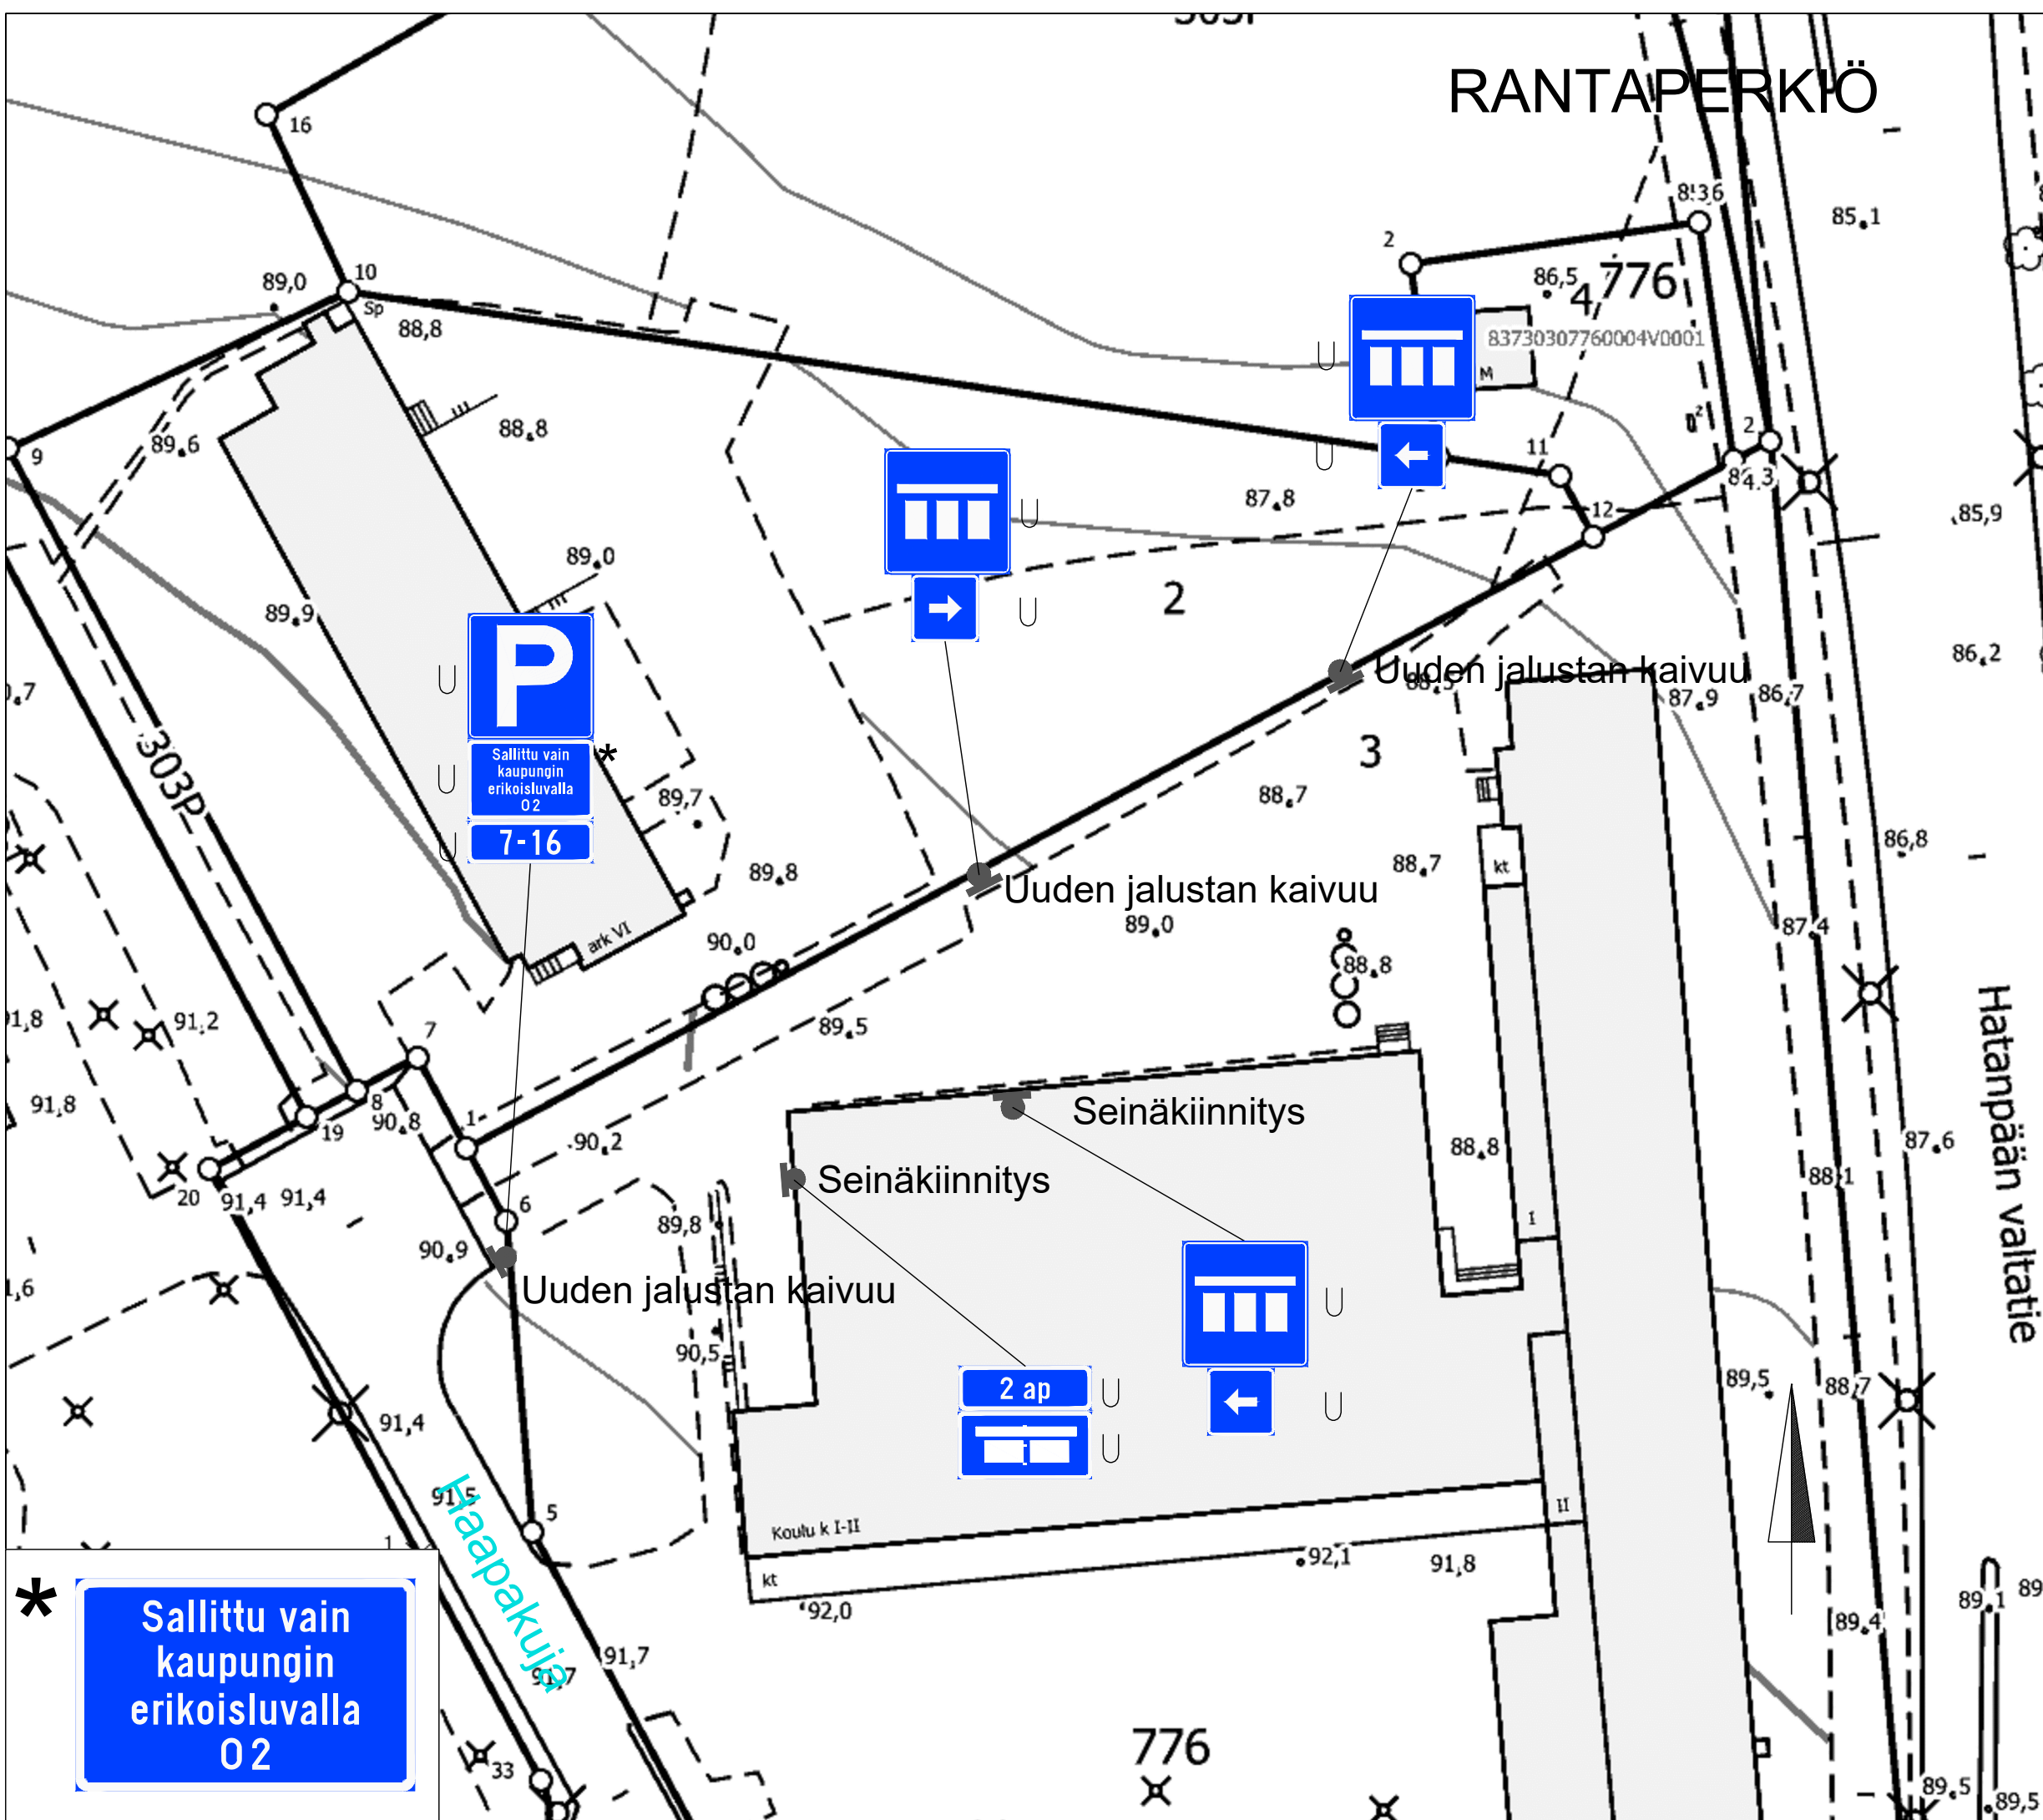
RANTAPERKIÖ

16
10
89,0
Sp
88,8
9
89,6
88,8
89,0
89,9
303P
P
Sallittu vain kaupungin erikoisluvalla O 2
*
7-16
89,7
89,8
ark VI
90,0
89,5
7
8
90,8
19
20
91,4
91,4
1
90,2
6
90,9
89,8
91,2
91,8
Uuden jalustan kaivuu
Haapakuja
5
91,4
91,7
33
2
86,5
4
776
8373030776000 4V0001
M
8!36
85,1
11
2
12
84,3
87,8
2
Uuden jalustan kaivuu
3
88,7
88,7
89,0
88,8
87,9
86,7
85,9
86,2
86,8
87,4
Uuden jalustan kaivuu
Seinäkiinnitys
Seinäkiinnitys
88,8
kt
I
II
90,5
2 ap
Koulu k I-II
kt
92,1
91,8
92,0
89,5
88,7
88,1
87,6
Hatanpään valtatie
89,4
89,1
89,5
89,5
776

*
Sallittu vain kaupungin erikoisluvalla O 2